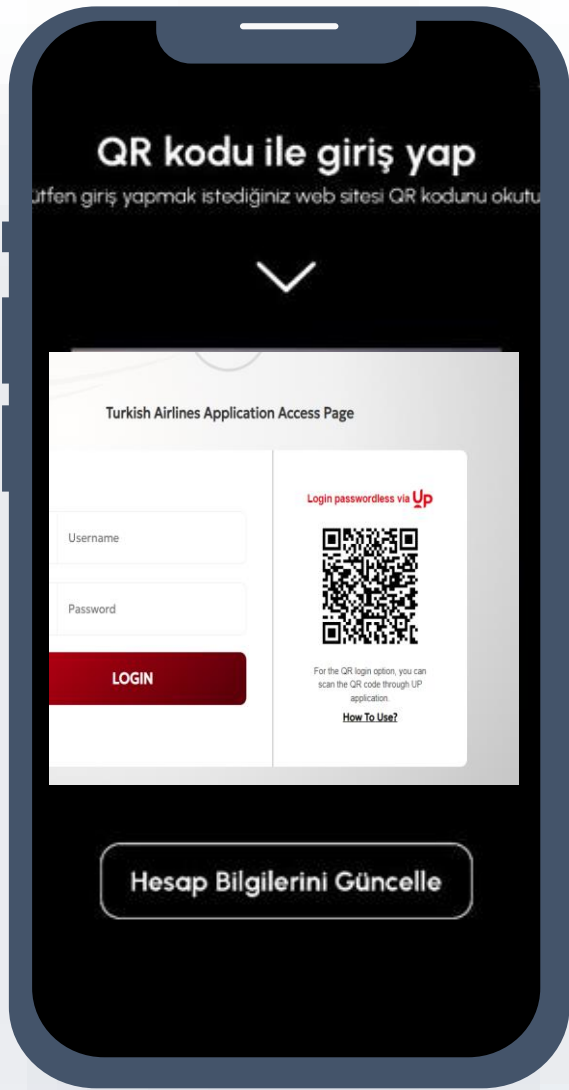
QR kodu ile giriş yap

ütfen giriş yapmak istediğiniz web sitesi QR kodunu okutu

Turkish Airlines Application Access Page

Username

Password

LOGIN

Login passwordless via Up

For the QR login option, you can scan the QR code through UP application.

How To Use?

Hesap Bilgilerini Güncelle